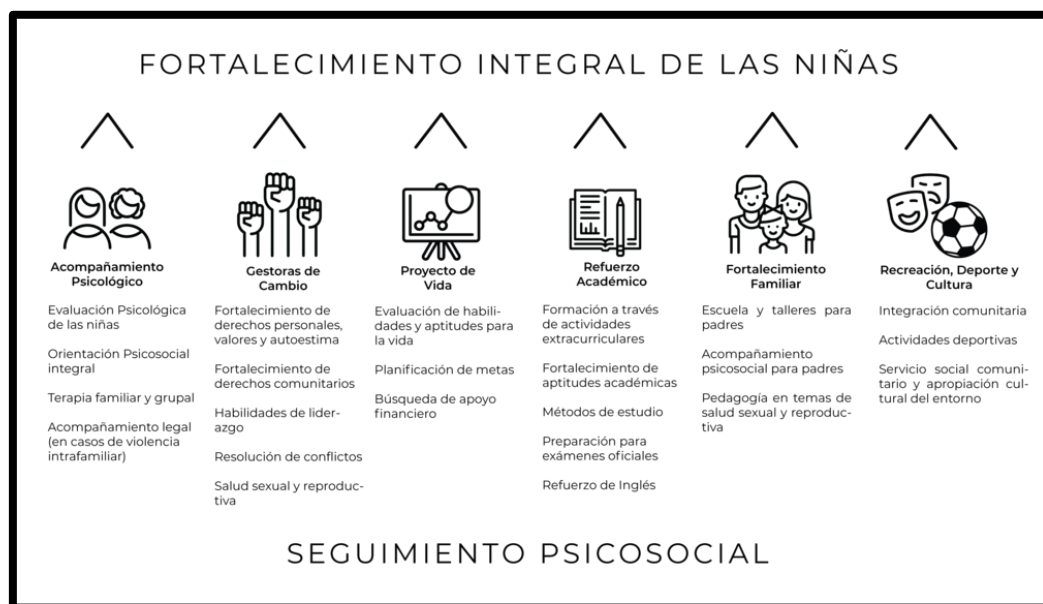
FORTALECIMIENTO INTEGRAL DE LAS NIÑAS

Acompañamiento Psicológico

Evaluación Psicológica de las niñas

Orientación Psicosocial integral

Terapia familiar y grupal

Acompañamiento legal (en casos de violencia intrafamiliar)

Gestoras de Cambio

Fortalecimiento de derechos personales, valores y autoestima

Fortalecimiento de derechos comunitarios

Habilidades de liderazgo

Resolución de conflictos

Salud sexual y reproductiva

Proyecto de Vida

Evaluación de habilidades y aptitudes para la vida

Planificación de metas

Búsqueda de apoyo financiero

Refuerzo Académico

Formación a través de actividades extracurriculares

Fortalecimiento de aptitudes académicas

Métodos de estudio

Preparación para exámenes oficiales

Refuerzo de Inglés

Fortalecimiento Familiar

Escuela y talleres para padres

Acompañamiento psicosocial para padres

Pedagogía en temas de salud sexual y reproductiva

Recreación, Deporte y Cultura

Integración comunitaria

Actividades deportivas

Servicio social comunitario y apropiación cultural del entorno

SEGUIMIENTO PSICOSOCIAL